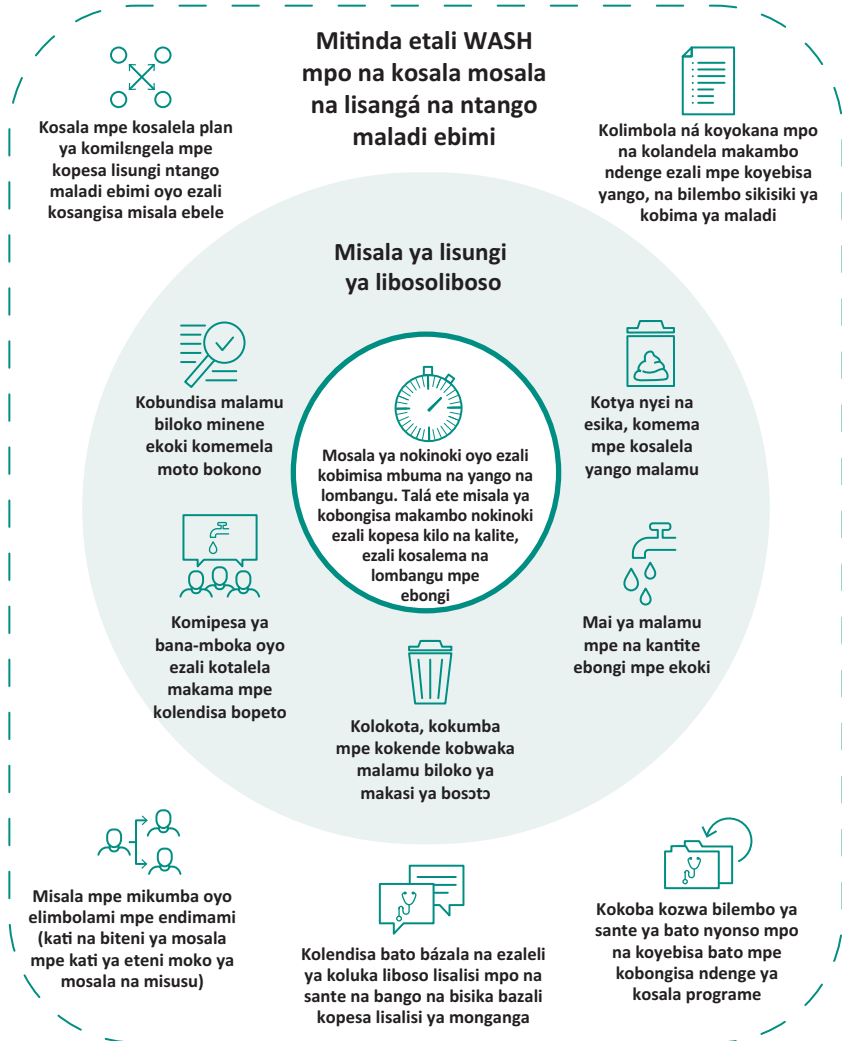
Mitinda etali WASH mpo na kosala mosala na lisangá na ntango maladi ebimi

Kosala mpe kosalela plan ya komilɛngela mpe kopesa lisungi ntango maladi ebimi oyo ezali kosangisa misala ebele

Kolimbola ná koyokana mpo na kolandela makambo ndenge ezali mpe koyebisa yango, na bilembo sikisiki ya kobima ya maladi

Misala ya lisungi ya libosoliboso

Kobundisa malamu biloko minene ekoki komemela moto bokono

Mosala ya nokinoki oyo ezali kobimisa mbuma na yango na lombangu. Talá ete misala ya kobongisa makambo nokinoki ezali kopesa kilo na kalite, ezali kosalema na lombangu mpe ebongi

Kotya nyɛi na esika, komema mpe kosalela yango malamu

Komipesa ya bana-mboka oyo ezali kotalela makama mpe kolendisa bopeto

Mai ya malamu mpe na kantite ebongi mpe ekoki

Kolokota, kokumba mpe kokende kobwaka malamu biloko ya makasi ya bosɔtɔ

Misala mpe mikumba oyo elimbolami mpe endimami (kati na biteni ya mosala mpe kati ya eteni moko ya mosala na misusu)

Kolendisa bato bázala na ezaleli ya koluka liboso lisalisi mpo na sante na bango na bisika bazali kopesa lisalisi ya monganga

Kokoba kozwa bilembo ya sante ya bato nyonso mpo na koyebisa bato mpe kobongisa ndenge ya kosala programe